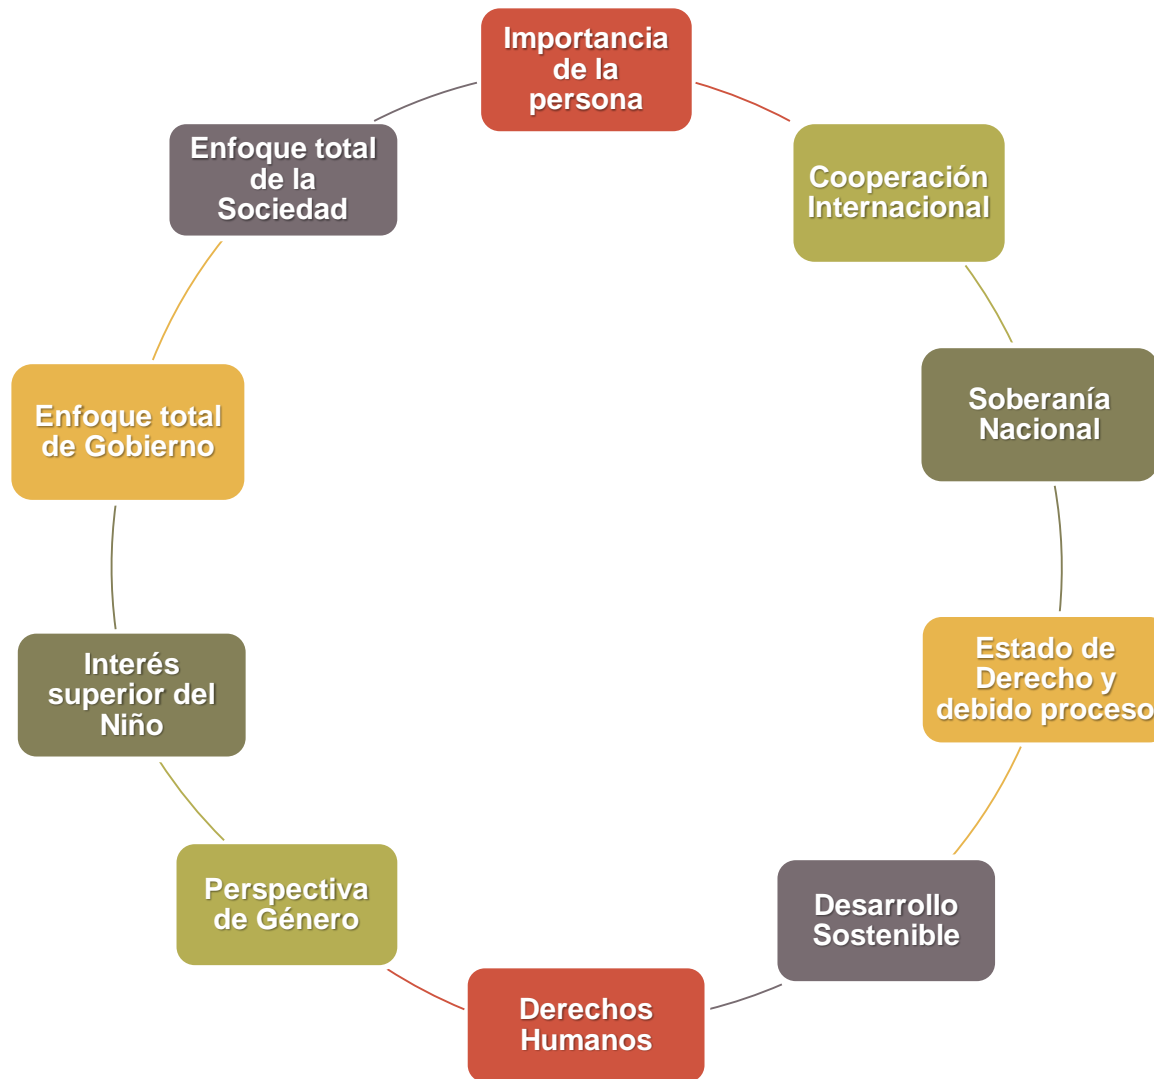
Importancia de la persona

Cooperación Internacional

Soberanía Nacional

Estado de Derecho y debido proceso

Desarrollo Sostenible

Derechos Humanos

Perspectiva de Género

Interés superior del Niño

Enfoque total de Gobierno

Enfoque total de la Sociedad